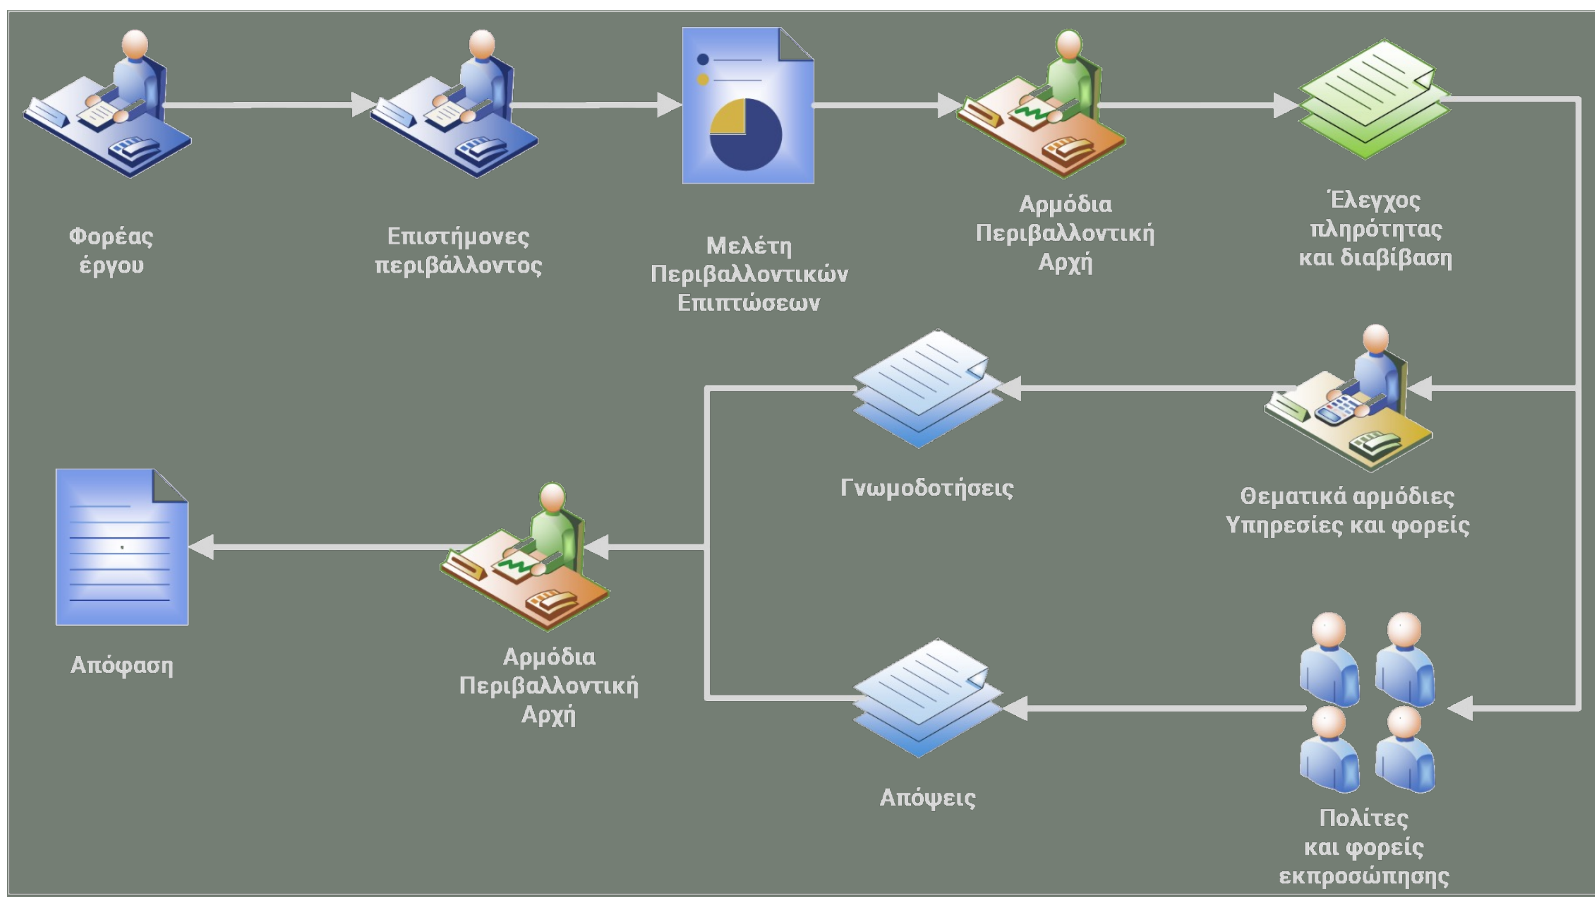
Φορέας έργου

Επιστήμονες περιβάλλοντος

Μελέτη Περιβαλλοντικών Επιπτώσεων

Αρμόδια Περιβαλλοντική Αρχή

Έλεγχος πληρότητας και διαβίβαση

Γνωμοδοτήσεις

Θεματικά αρμόδιες Υπηρεσίες και φορείς

Απόφαση

Αρμόδια Περιβαλλοντική Αρχή

Απόψεις

Πολίτες και φορείς εκπροσώπησης